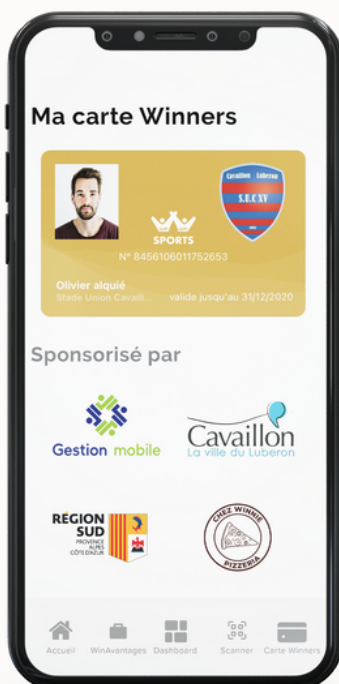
Ma carte Winners

Cavaillon · Luberon
S.U.C.XV

SPORTS

N° 8456106011752653

Olivier alquié
Stade Union Cavaill...
valide jusqu'au 31/12/2020

Sponsorisé par

Gestion mobile

Cavaillon
La ville du Luberon

RÉGION SUD
PROVENCE ALPES CÔTE D'AZUR

CHEZ WINNIE
PIZZERIA

Accueil
WinAvantages
Dashboard
Scanner
Carte Winners